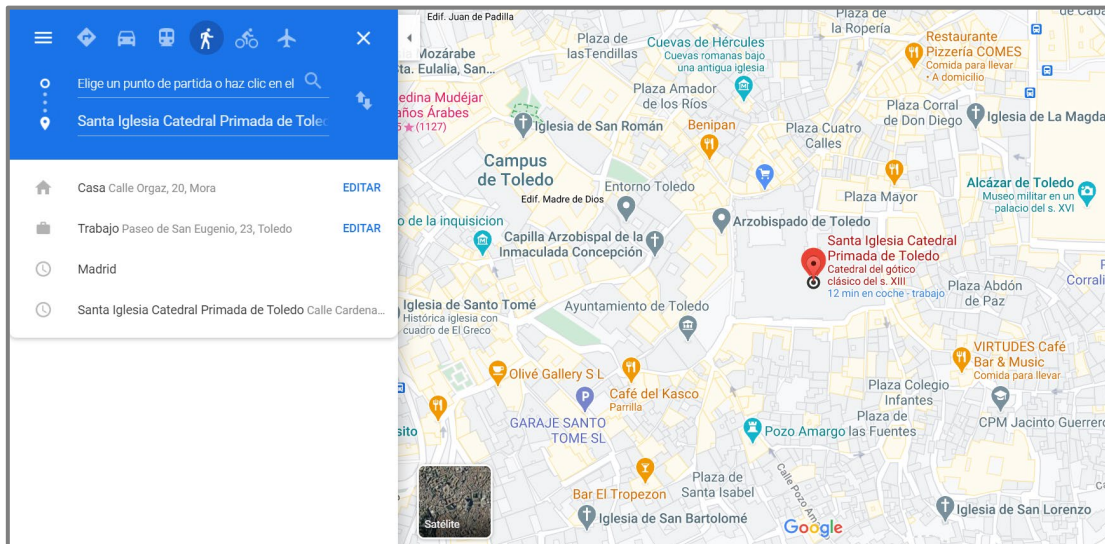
Elige un punto de partida o haz clic en el

Santa Iglesia Catedral Primada de Toled

Casa Calle Orgaz, 20, Mora EDITAR

Trabajo Paseo de San Eugenio, 23, Toledo EDITAR

Madrid

Santa Iglesia Catedral Primada de Toledo Calle Cardena...

Edif. Juan de Padilla
Mozárabe
ta. Eulalia, San...
Plaza de las Tendillas
Cuevas de Hércules
Cuevas romanas bajo una antigua iglesia
Plaza de la Ropería
Restaurante Pizzería COMES
Comida para llevar · A domicilio
edina Mudéjar
años Árabes
5 ★ (1127)
Iglesia de San Román
Plaza Amador de los Ríos
Benipan
Plaza Cuatro Calles
Plaza Corral de Don Diego
Iglesia de La Magda
Campus de Toledo
Edif. Madre de Dios
Entorno Toledo
Plaza Mayor
Alcázar de Toledo
Museo militar en un palacio del s. XVI
de la inquisicion
Capilla Arzobispal de la Inmaculada Concepción
Arzobispado de Toledo
Santa Iglesia Catedral Primada de Toledo
Catedral del gótico clásico del s. XIII
12 min en coche · trabajo
Plaza Abdón de Paz
Corrali
Iglesia de Santo Tomé
Histórica iglesia con cuadro de El Greco
Ayuntamiento de Toledo
VIRTUDES Café Bar & Music
Comida para llevar
Olivé Gallery S L
Café del Kasco
Parrilla
Plaza Colegio Infantes
Plaza de las Fuentes
GARAJE SANTO TOME SL
Pozo Amargo
CPM Jacinto Guerrero
sito
Calle Pozo Amargo
Plaza de Santa Isabel
Bar El Tropezon
Iglesia de San Bartolomé
Iglesia de San Lorenzo
Satélite
Google